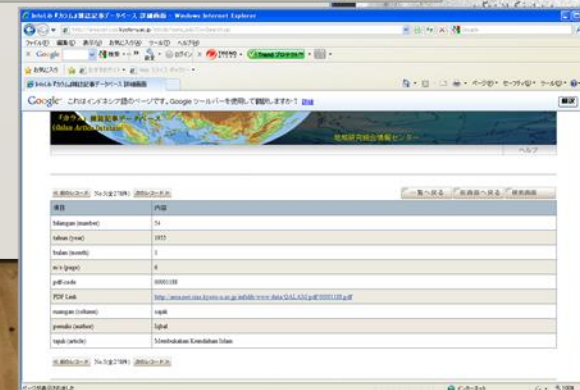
IntoLib 「カラム」雑誌記事データベース 詳細画面 - Windows Internet Explorer

ファイル(F) 編集(E) 表示(V) お気に入り(A) ツール(T) ヘルプ(H)

Google

お気に入り

Google これはインドネシア語のページです。Google ツールバーを使用して翻訳しますか？ 詳細

翻訳

「カラム」雑誌記事データベース (Qalam Article Database)

地域研究統合情報センター

ヘルプ

前のレコード No.5(全278件) 次のレコード

一覧へ戻る 前画面へ戻る 検索画面

| 項目 | 内容 |
|---|---|
| bilangan (number) | 54 |
| tahun (year) | 1955 |
| bulan (month) | 1 |
| m/s (page) | 6 |
| pdf-code | 00001188 |
| PDF Link | http://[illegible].kyoto-u.ac.jp/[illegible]/QALAM/pdf/00001188.pdf |
| ruangan (column) | tajuk |
| penulis (author) | Iqbal |
| tajuk (article) | Membukakan Kemudahan Islam |

前のレコード No.5(全278件) 次のレコード

インターネット